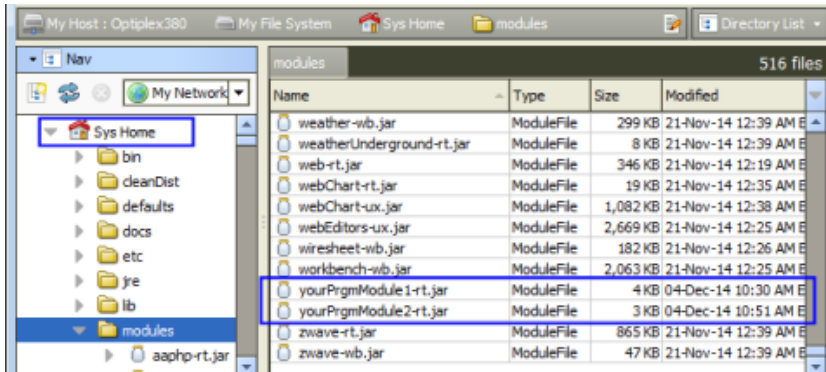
My Host : Optiplex380 My File System Sys Home modules Directory List

Nav

My Network

Sys Home
bin
cleanDist
defaults
docs
etc
jre
lib
modules
aaphp-rt.jar

modules 516 files

| Name | Type | Size | Modified |
|---|---|---|---|
| weather-wb.jar | ModuleFile | 299 KB | 21-Nov-14 12:39 AM E |
| weatherUnderground-rt.jar | ModuleFile | 8 KB | 21-Nov-14 12:39 AM E |
| web-rt.jar | ModuleFile | 346 KB | 21-Nov-14 12:19 AM E |
| webChart-rt.jar | ModuleFile | 19 KB | 21-Nov-14 12:35 AM E |
| webChart-ux.jar | ModuleFile | 1,082 KB | 21-Nov-14 12:38 AM E |
| webEditors-ux.jar | ModuleFile | 2,669 KB | 21-Nov-14 12:25 AM E |
| wiresheet-wb.jar | ModuleFile | 182 KB | 21-Nov-14 12:26 AM E |
| workbench-wb.jar | ModuleFile | 2,063 KB | 21-Nov-14 12:25 AM E |
| yourPrgmModule1-rt.jar | ModuleFile | 4 KB | 04-Dec-14 10:30 AM E |
| yourPrgmModule2-rt.jar | ModuleFile | 3 KB | 04-Dec-14 10:51 AM E |
| zwave-rt.jar | ModuleFile | 865 KB | 21-Nov-14 12:39 AM E |
| zwave-wb.jar | ModuleFile | 47 KB | 21-Nov-14 12:39 AM E |